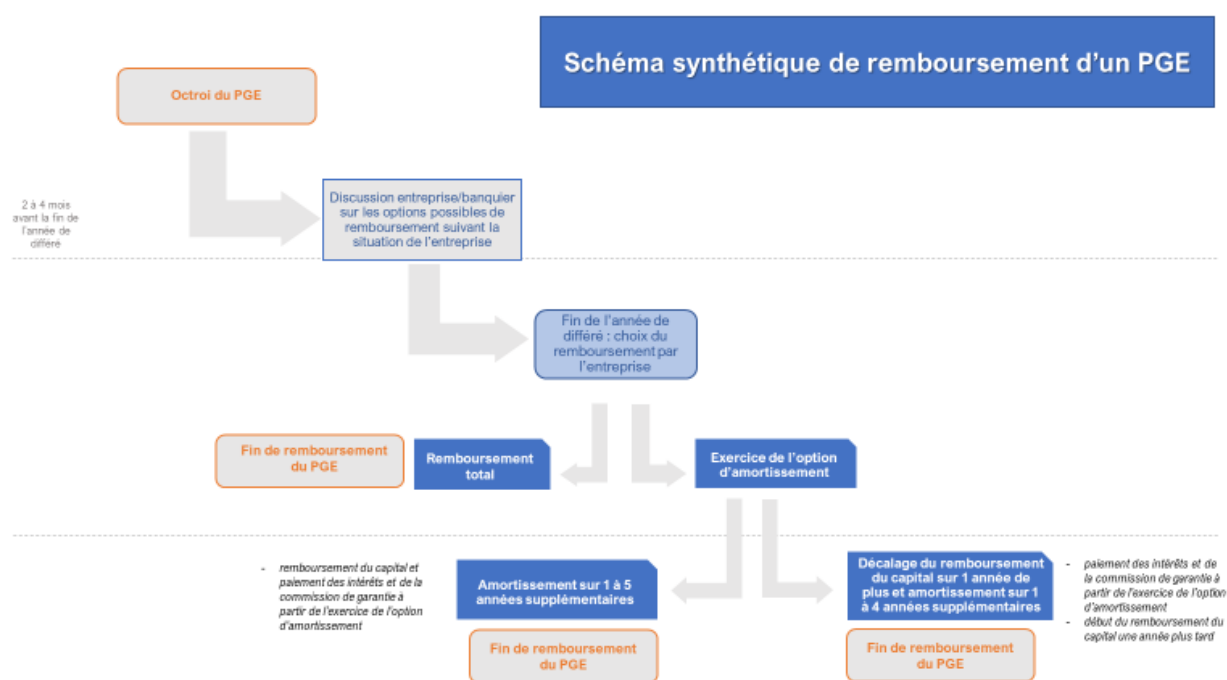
Schéma synthétique de remboursement d'un PGE

Octroi du PGE

2 à 4 mois avant la fin de l'année de différé

Discussion entreprise/banquier sur les options possibles de remboursement suivant la situation de l'entreprise

Fin de l'année de différé : choix du remboursement par l'entreprise

Fin de remboursement du PGE

Remboursement total

Exercice de l'option d'amortissement

- remboursement du capital et paiement des intérêts et de la commission de garantie à partir de l'exercice de l'option d'amortissement

Amortissement sur 1 à 5 années supplémentaires

Fin de remboursement du PGE

Décalage du remboursement du capital sur 1 année de plus et amortissement sur 1 à 4 années supplémentaires

- paiement des intérêts et de la commission de garantie à partir de l'exercice de l'option d'amortissement
- début du remboursement du capital une année plus tard

Fin de remboursement du PGE